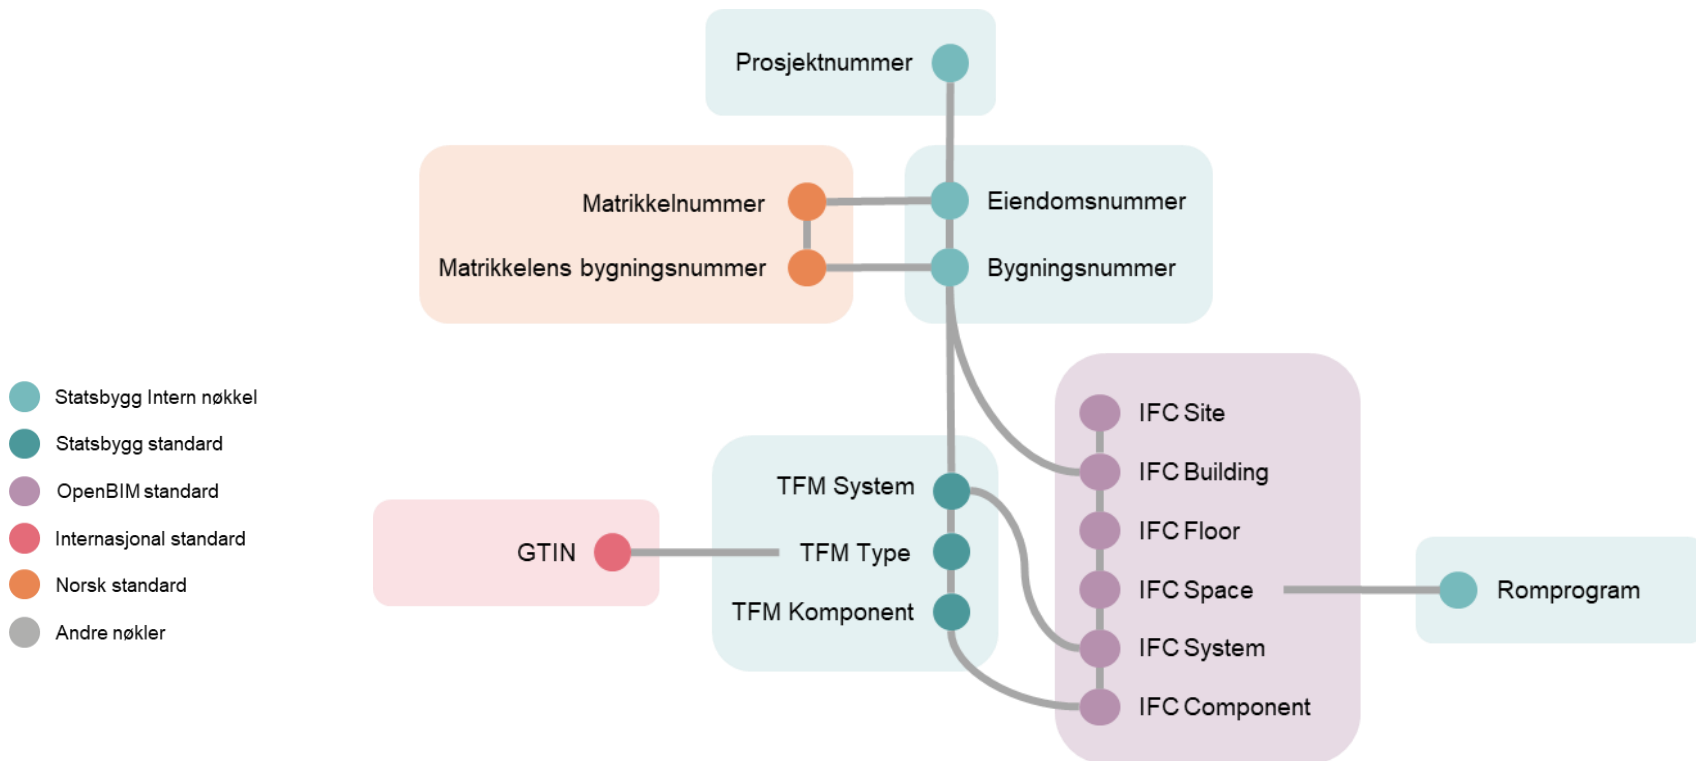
Prosjektnummer

Matrikkelnummer

Matrikkelens bygningsnummer

Eiendomsnummer

Bygningsnummer

Statsbygg Intern nøkkel

Statsbygg standard

OpenBIM standard

Internasjonal standard

Norsk standard

Andre nøkler

IFC Site

IFC Building

IFC Floor

IFC Space

IFC System

IFC Component

TFM System

TFM Type

TFM Komponent

GTIN

Romprogram